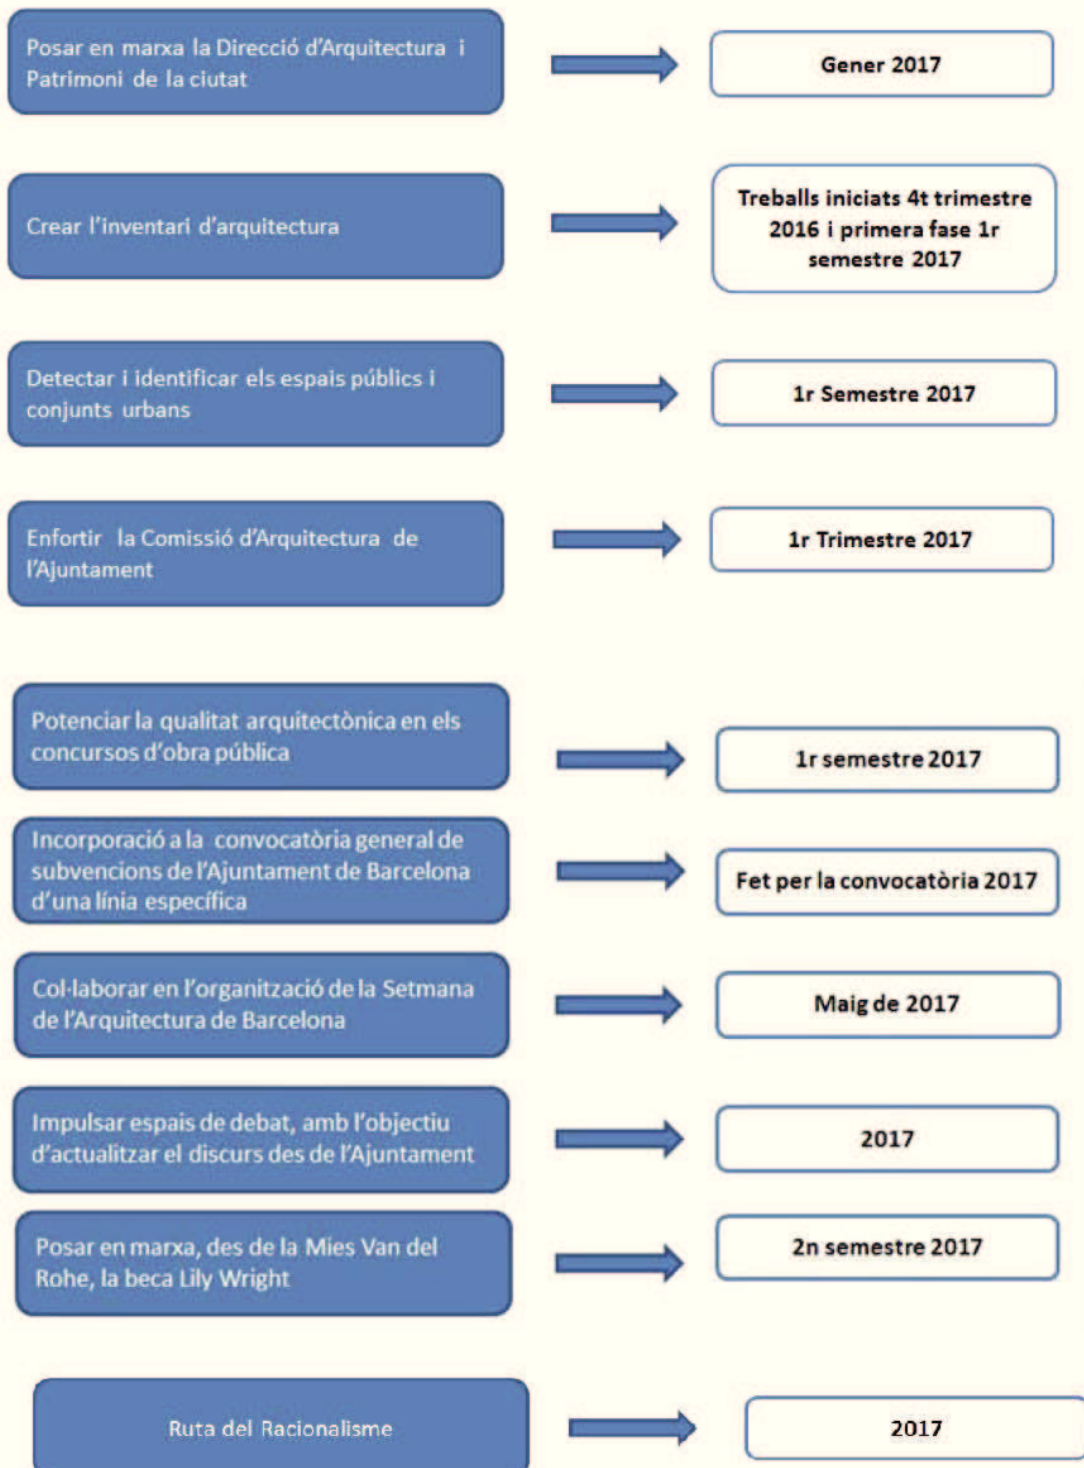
Posar en marxa la Direcció d'Arquitectura i Patrimoni de la ciutat

Gener 2017

Crear l'inventari d'arquitectura

Treballs iniciats 4t trimestre 2016 i primera fase 1r semestre 2017

Detectar i identificar els espais públics i conjunts urbans

1r Semestre 2017

Enfortir la Comissió d'Arquitectura de l'Ajuntament

1r Trimestre 2017

Potenciar la qualitat arquitectònica en els concursos d'obra pública

1r semestre 2017

Incorporació a la convocatòria general de subvencions de l'Ajuntament de Barcelona d'una línia específica

Fet per la convocatòria 2017

Col·laborar en l'organització de la Setmana de l'Arquitectura de Barcelona

Maig de 2017

Impulsar espais de debat, amb l'objectiu d'actualitzar el discurs des de l'Ajuntament

2017

Posar en marxa, des de la Mies Van del Rohe, la beca Lily Wright

2n semestre 2017

Ruta del Racionalisme

2017